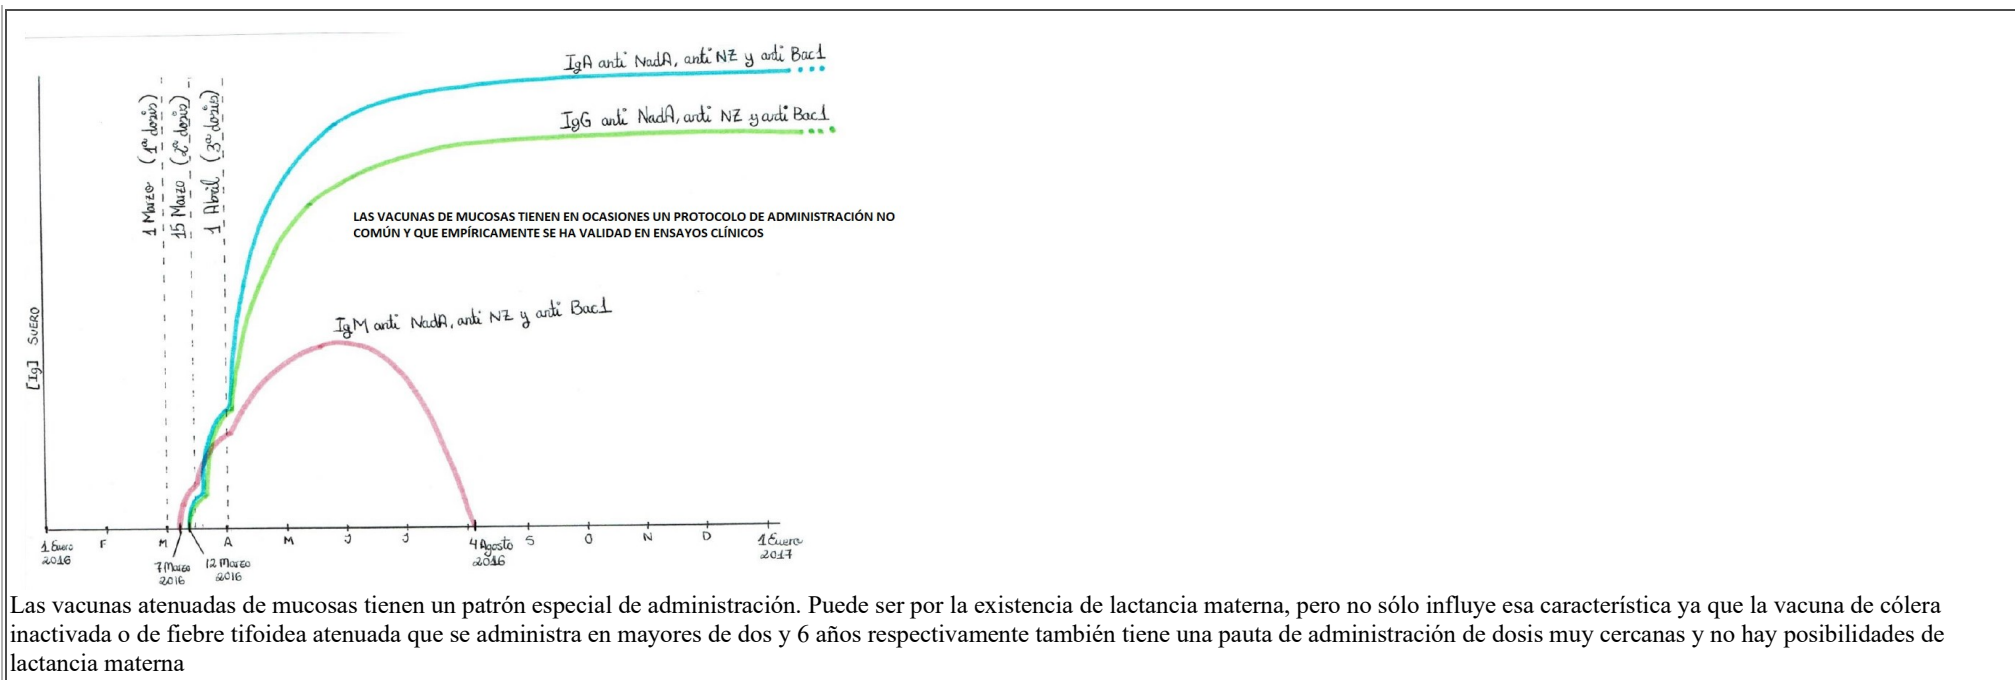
IgA anti NadA, anti NZ y anti Bac1

IgG anti NadA, anti NZ y anti Bac1

1 Marzo (1ª dosis)
15 Marzo (2ª dosis)
1 Abril (3ª dosis)

LAS VACUNAS DE MUCOSAS TIENEN EN OCASIONES UN PROTOCOLO DE ADMINISTRACIÓN NO COMÚN Y QUE EMPÍRICAMENTE SE HA VALIDAD EN ENSAYOS CLÍNICOS

IgM anti NadA, anti NZ y anti Bac1

[Ig] SUERO

1 Enero 2016 F M A M J J 4 Agosto 2016 S O N D 1 Enero 2017

7 Marzo 2016 12 Marzo 2016

Las vacunas atenuadas de mucosas tienen un patrón especial de administración. Puede ser por la existencia de lactancia materna, pero no sólo influye esa característica ya que la vacuna de cólera inactivada o de fiebre tifoidea atenuada que se administra en mayores de dos y 6 años respectivamente también tiene una pauta de administración de dosis muy cercanas y no hay posibilidades de lactancia materna